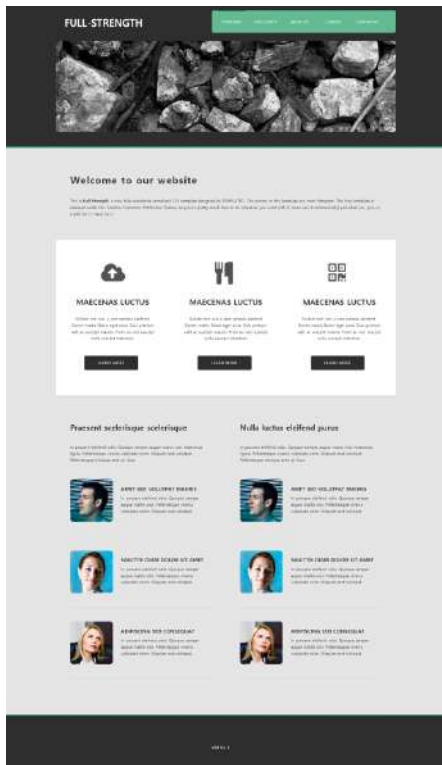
FULL-STRENGTH

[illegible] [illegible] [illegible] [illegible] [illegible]

Welcome to our website

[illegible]

MAECENAS LUCTUS

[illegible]

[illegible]

MAECENAS LUCTUS

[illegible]

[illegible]

MAECENAS LUCTUS

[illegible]

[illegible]

Praesent scelerisque scelerisque

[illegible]

AMET SED VOLUTPAT MAURIS

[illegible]

NASCETUR DIAM DOLOR SIT AMET

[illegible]

ADIPISCING SED CONSEQUAT

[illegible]

Nulla luctus eleifend purus

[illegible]

AMET SED VOLUTPAT MAURIS

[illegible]

NASCETUR DIAM DOLOR SIT AMET

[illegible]

ADIPISCING SED CONSEQUAT

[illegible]

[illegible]